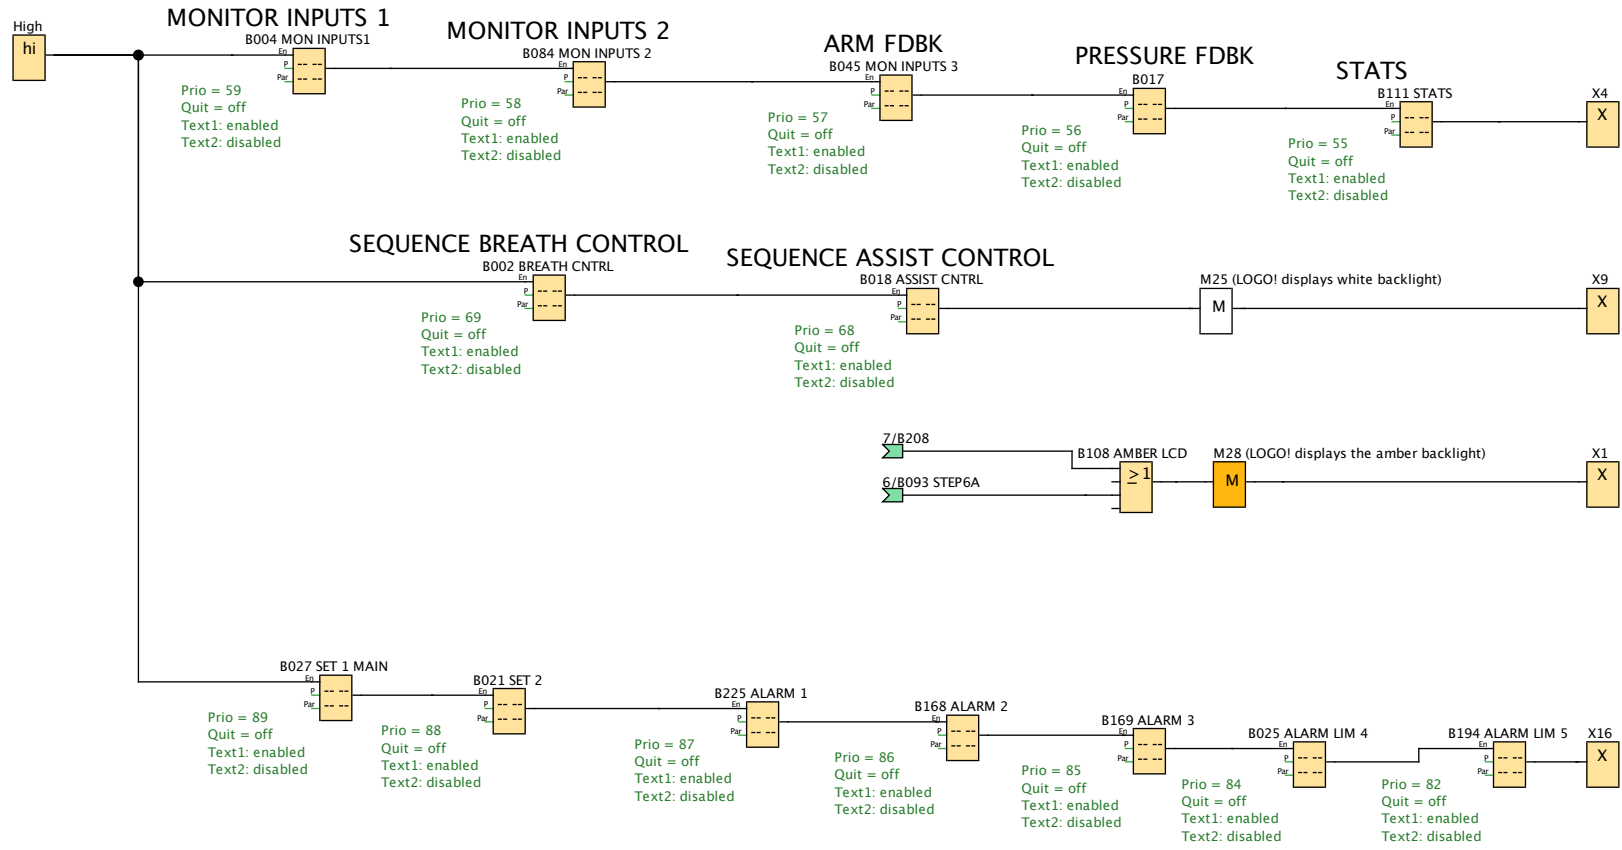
High
hi

MONITOR INPUTS 1
B004 MON INPUTS1
En
P
Par
-- --
-- --
Prio = 59
Quit = off
Text1: enabled
Text2: disabled

MONITOR INPUTS 2
B084 MON INPUTS 2
En
P
Par
-- --
-- --
Prio = 58
Quit = off
Text1: enabled
Text2: disabled

ARM FDBK
B045 MON INPUTS 3
En
P
Par
-- --
-- --
Prio = 57
Quit = off
Text1: enabled
Text2: disabled

PRESSURE FDBK
B017
En
P
Par
-- --
-- --
Prio = 56
Quit = off
Text1: enabled
Text2: disabled

STATS
B111 STATS
En
P
Par
-- --
-- --
Prio = 55
Quit = off
Text1: enabled
Text2: disabled

X4
X

SEQUENCE BREATH CONTROL
B002 BREATH CNTRL
En
P
Par
-- --
-- --
Prio = 69
Quit = off
Text1: enabled
Text2: disabled

SEQUENCE ASSIST CONTROL
B018 ASSIST CNTRL
En
P
Par
-- --
-- --
Prio = 68
Quit = off
Text1: enabled
Text2: disabled

M25 (LOGO! displays white backlight)
M
X9
X

7/B208
6/B093 STEP6A
B108 AMBER LCD
$\geq 1$
M28 (LOGO! displays the amber backlight)
M
X1
X

B027 SET 1 MAIN
En
P
Par
-- --
-- --
Prio = 89
Quit = off
Text1: enabled
Text2: disabled

B021 SET 2
En
P
Par
-- --
-- --
Prio = 88
Quit = off
Text1: enabled
Text2: disabled

B225 ALARM 1
En
P
Par
-- --
-- --
Prio = 87
Quit = off
Text1: enabled
Text2: disabled

B168 ALARM 2
En
P
Par
-- --
-- --
Prio = 86
Quit = off
Text1: enabled
Text2: disabled

B169 ALARM 3
En
P
Par
-- --
-- --
Prio = 85
Quit = off
Text1: enabled
Text2: disabled

B025 ALARM LIM 4
En
P
Par
-- --
-- --
Prio = 84
Quit = off
Text1: enabled
Text2: disabled

B194 ALARM LIM 5
En
P
Par
-- --
-- --
Prio = 82
Quit = off
Text1: enabled
Text2: disabled

X16
X